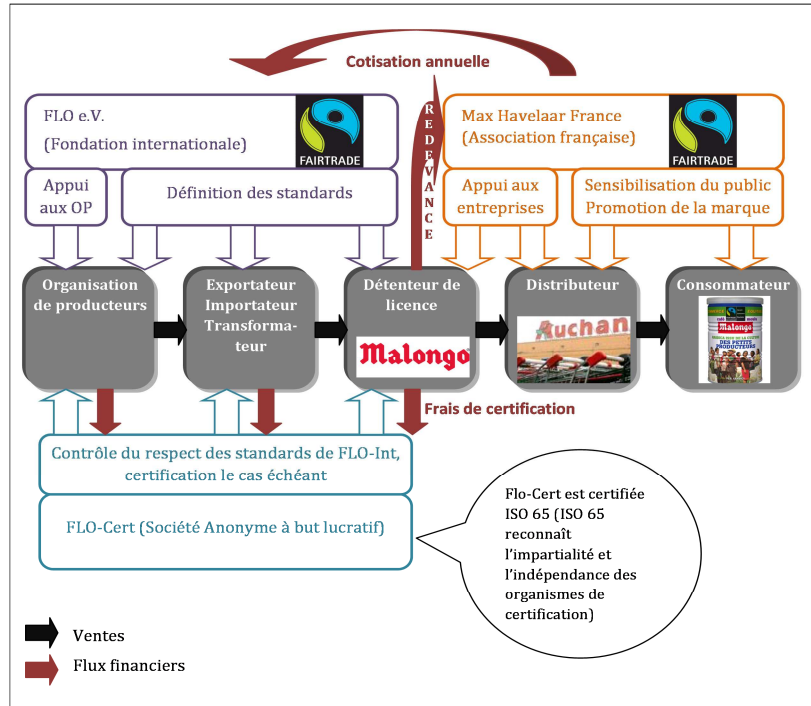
Cotisation annuelle

FLO e.V.
(Fondation internationale)

FAIRTRADE

REDEVANCE

Max Havelaar France
(Association française)

FAIRTRADE

Appui aux OP

Définition des standards

Appui aux entreprises

Sensibilisation du public
Promotion de la marque

Organisation de producteurs

Exportateur
Importateur
Transformateur

Détenteur de licence

Malongo

Distributeur

Auchan

Consommateur

Malongo

DES PETITS PRODUCTEURS

Frais de certification

Contrôle du respect des standards de FLO-Int, certification le cas échéant

FLO-Cert (Société Anonyme à but lucratif)

Flo-Cert est certifiée ISO 65 (ISO 65 reconnaît l'impartialité et l'indépendance des organismes de certification)

Ventes

Flux financiers